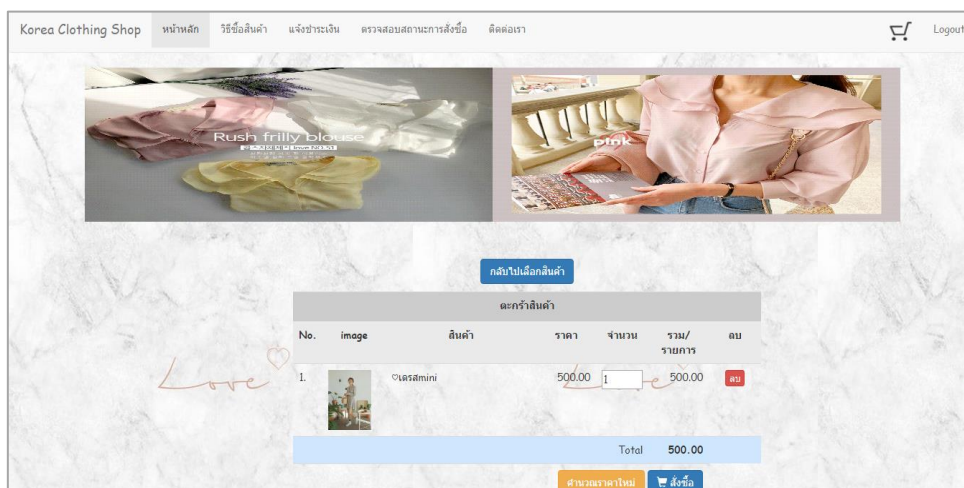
Korea Clothing Shop หน้าหลัก วิธีซื้อสินค้า แจ้งชำระเงิน ตรวจสอบสถานะการสั่งซื้อ ติดต่อเรา Logout

Rush frilly blouse

pink

กลับไปเลือกสินค้า

ตะกร้าสินค้า

| No. | image | สินค้า | ราคา | จำนวน | รวม/รายการ | ลบ |
|---|---|---|---|---|---|---|
| 1. | | ♡เดรสmini | 500.00 | 1 | 500.00 | ลบ |
| | | | | Total | 500.00 | |

Love

คำนวณราคาใหม่ สั่งซื้อ